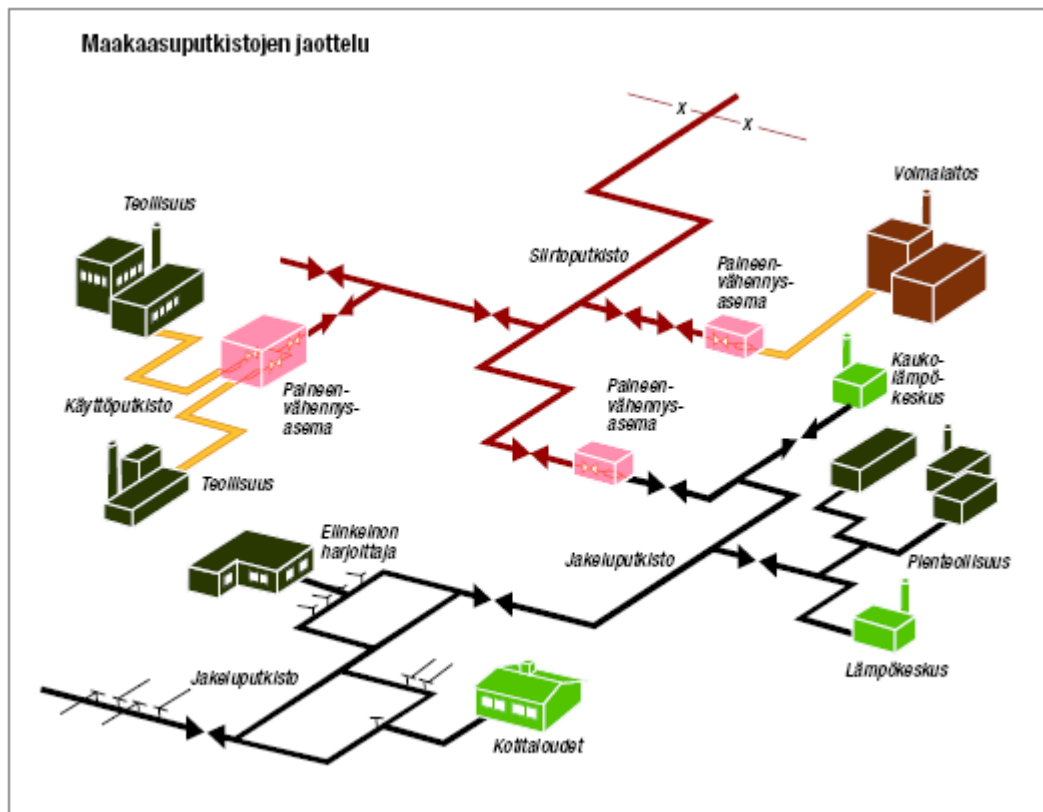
Maakaasuputkistojen jaottelu

Teollisuus

Voimalaitos

Siirtoputkisto

Paineenvähennysasema

Käyttöputkisto

Paineenvähennysasema

Paineenvähennysasema

Kaukolämpökeskus

Teollisuus

Elinkeinon harjoittaja

Jakeluputkisto

Pienteollisuus

Lämpökeskus

Jakeluputkisto

Kotitaloudet